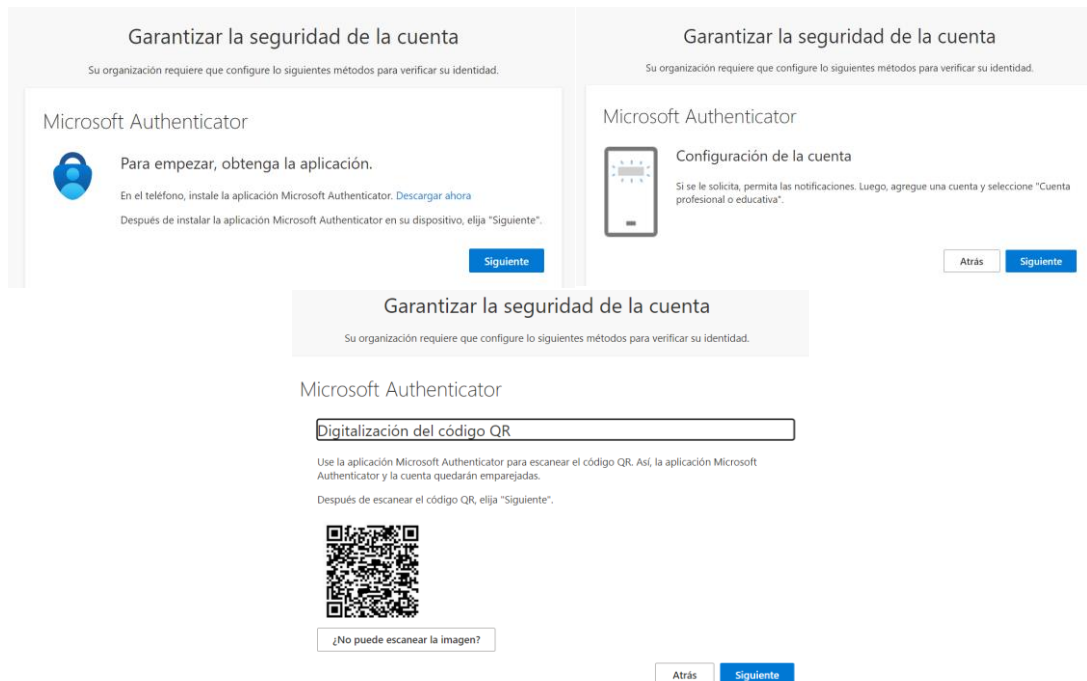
Garantizar la seguridad de la cuenta

Su organización requiere que configure lo siguientes métodos para verificar su identidad.

Microsoft Authenticator

Para empezar, obtenga la aplicación.

En el teléfono, instale la aplicación Microsoft Authenticator. Descargar ahora

Después de instalar la aplicación Microsoft Authenticator en su dispositivo, elija "Siguiente".

Siguiente

Garantizar la seguridad de la cuenta

Su organización requiere que configure lo siguientes métodos para verificar su identidad.

Microsoft Authenticator

Configuración de la cuenta

Si se le solicita, permita las notificaciones. Luego, agregue una cuenta y seleccione "Cuenta profesional o educativa".

Atrás

Siguiente

Garantizar la seguridad de la cuenta

Su organización requiere que configure lo siguientes métodos para verificar su identidad.

Microsoft Authenticator

Digitalización del código QR

Use la aplicación Microsoft Authenticator para escanear el código QR. Así, la aplicación Microsoft Authenticator y la cuenta quedarán emparejadas.

Después de escanear el código QR, elija "Siguiente".

¿No puede escanear la imagen?

Atrás

Siguiente